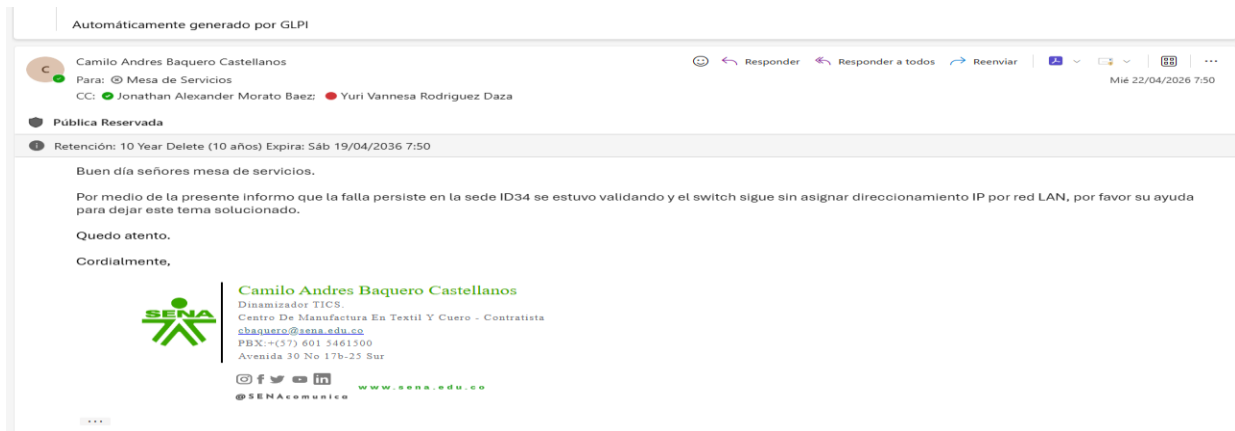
Automáticamente generado por GLPI

C

Camilo Andres Baquero Castellanos
Para: Mesa de Servicios
CC: Jonathan Alexander Morato Baez; Yuri Vannesa Rodriguez Daza

Responder | Responder a todos | Reenviar | ···

Mié 22/04/2026 7:50

Pública Reservada

Retención: 10 Year Delete (10 años) Expira: Sáb 19/04/2036 7:50

Buen día señores mesa de servicios.

Por medio de la presente informo que la falla persiste en la sede ID34 se estuvo validando y el switch sigue sin asignar direccionamiento IP por red LAN, por favor su ayuda para dejar este tema solucionado.

Quedo atento.

Cordialmente,

SENA

Camilo Andres Baquero Castellanos
Dinamizador TICS.
Centro De Manufactura En Textil Y Cuero - Contratista
cbaquero@sena.edu.co
PBX:+(57) 601 5461500
Avenida 30 No 17b-25 Sur

www.sena.edu.co
@SENAcomunica

...